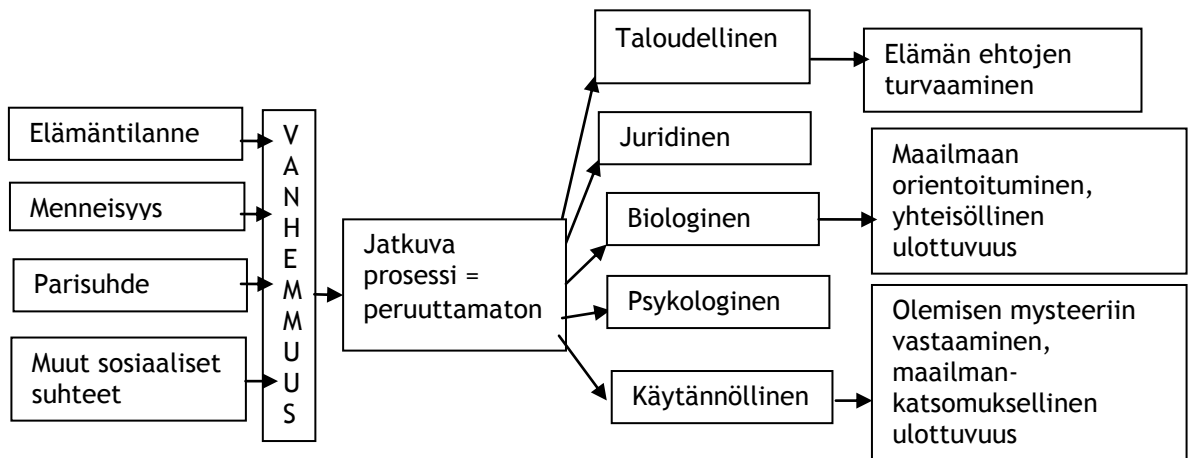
Elämäntilanne

Menneisyys

Parisuhde

Muut sosiaaliset suhteet

V
A
N
H
E
M
M
U
U
S

Jatkuva prosessi = peruuttamaton

Taloudellinen

Juridinen

Biologinen

Psykologinen

Käytännöllinen

Elämän ehtojen turvaaminen

Maailmaan orientoituminen, yhteisöllinen ulottuvuus

Olemisen mysteeriin vastaaminen, maailmankatsomuksellinen ulottuvuus